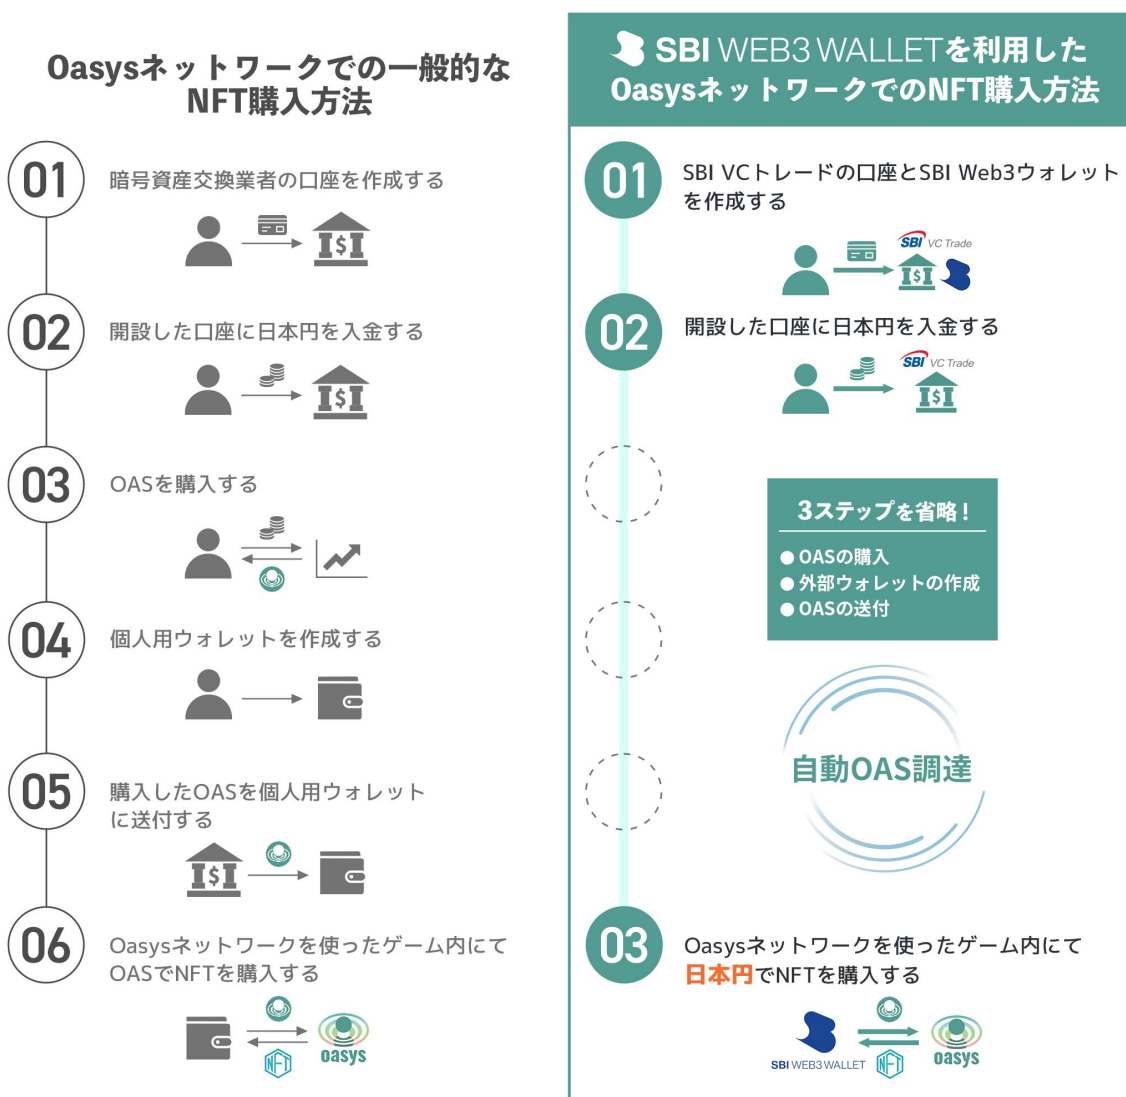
Oasysネットワークでの一般的な NFT購入方法

01 暗号資産交換業者の口座を作成する

02 開設した口座に日本円を入金する

03 OASを購入する

04 個人用ウォレットを作成する

05 購入したOASを個人用ウォレットに送付する

06 Oasysネットワークを使ったゲーム内にてOASでNFTを購入する

NFT oasys

SBI WEB3 WALLETを利用した Oasysネットワークでの NFT購入方法

01 SBI VCトレードの口座とSBI Web3ウォレットを作成する

SBI VC Trade

02 開設した口座に日本円を入金する

SBI VC Trade

3ステップを省略！
● OASの購入
● 外部ウォレットの作成
● OASの送付

自動OAS調達

03 Oasysネットワークを使ったゲーム内にて日本円でNFTを購入する

SBI WEB3 WALLET NFT oasys